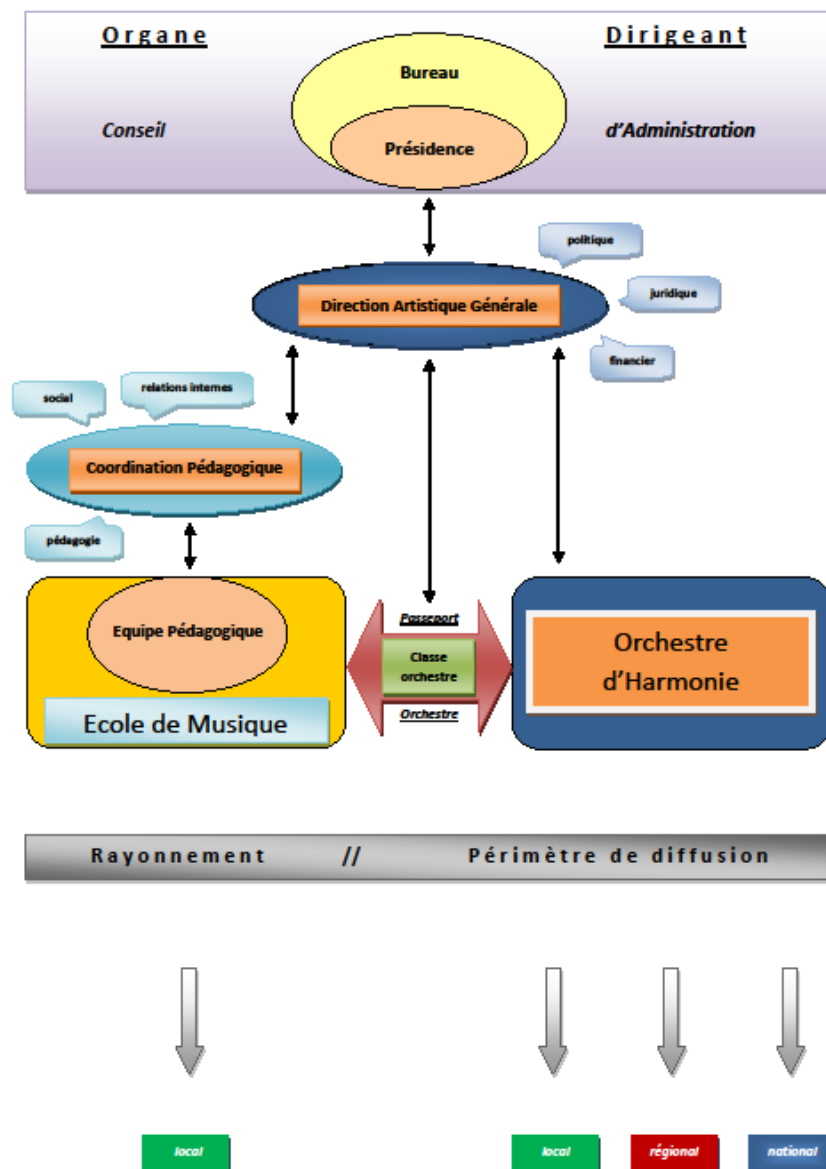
Organe

Dirigeant

Bureau

Conseil

Présidence

d'Administration

politique

juridique

Direction Artistique Générale

financier

social

relations internes

Coordination Pédagogique

pédagogie

Equipe Pédagogique

Passeport

Classe orchestre

Orchestre

Orchestre d'Harmonie

Ecole de Musique

Rayonnement // Périmètre de diffusion

local

local

régional

national